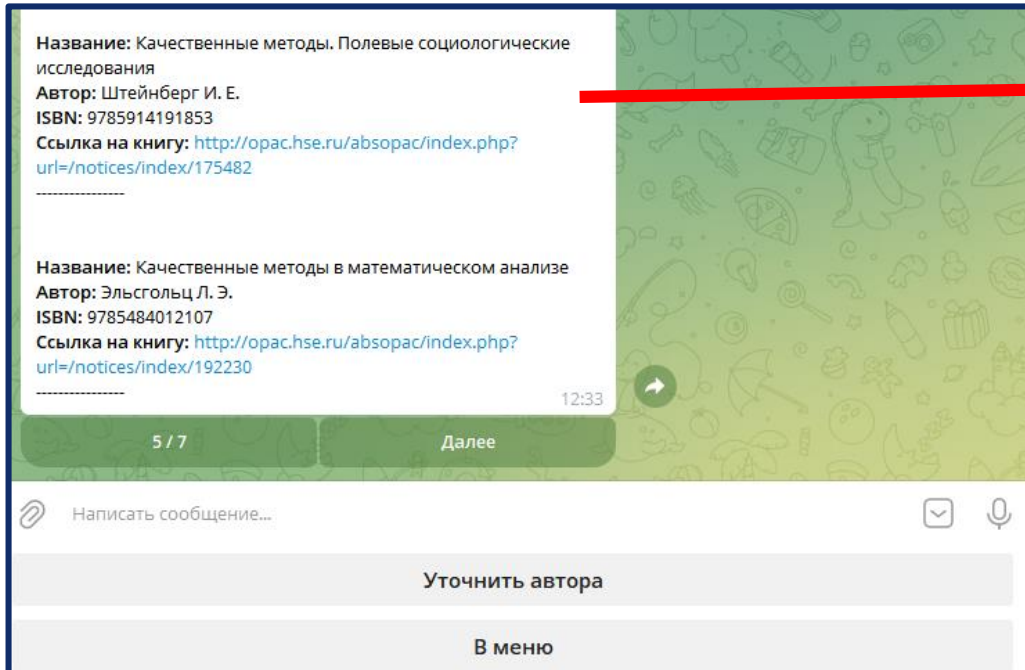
**Название:** Качественные методы. Полевые социологические исследования
**Автор:** Штейнберг И. Е.
**ISBN:** 9785914191853
**Ссылка на книгу:** http://opac.hse.ru/absopac/index.php?url=/notices/index/175482
----------------

**Название:** Качественные методы в математическом анализе
**Автор:** Эльсгольц Л. Э.
**ISBN:** 9785484012107
**Ссылка на книгу:** http://opac.hse.ru/absopac/index.php?url=/notices/index/192230
----------------
12:33

5 / 7

Далее

Написать сообщение...

Уточнить автора

В меню